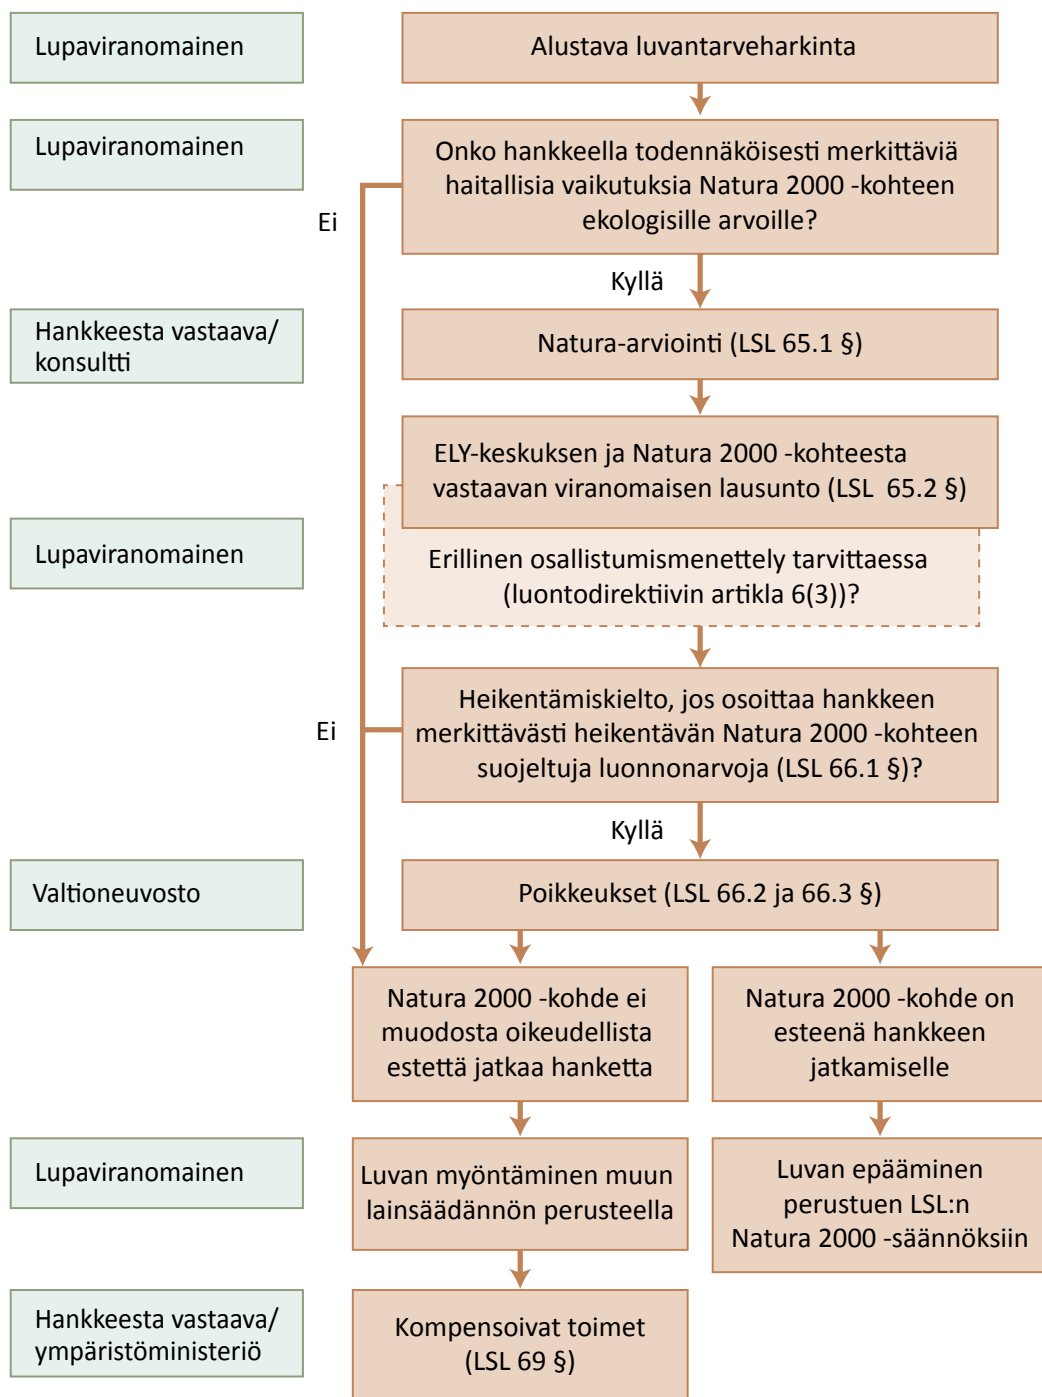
Lupaviranomainen

Alustava luvantarveharkinta

Lupaviranomainen

Onko hankkeella todennäköisesti merkittäviä haitallisia vaikutuksia Natura 2000 -kohteen ekologisille arvoille?

Ei

Kyllä

Hankkeesta vastaava/ konsultti

Natura-arviointi (LSL 65.1 §)

ELY-keskuksen ja Natura 2000 -kohteesta vastaavan viranomaisen lausunto (LSL 65.2 §)

Lupaviranomainen

Erillinen osallistumismenettely tarvittaessa (luontodirektiivin artikla 6(3))?

Ei

Heikentämiskielto, jos osoittaa hankkeen merkittävästi heikentävän Natura 2000 -kohteen suojeltuja luonnonarvoja (LSL 66.1 §)?

Kyllä

Valtioneuvosto

Poikkeukset (LSL 66.2 ja 66.3 §)

Natura 2000 -kohde ei muodosta oikeudellista estettä jatkaa hanketta

Natura 2000 -kohde on esteenä hankkeen jatkamiselle

Lupaviranomainen

Luvan myöntäminen muun lainsäädännön perusteella

Luvan epääminen perustuen LSL:n Natura 2000 -säännöksiin

Hankkeesta vastaava/ ympäristöministeriö

Kompensoivat toimet (LSL 69 §)